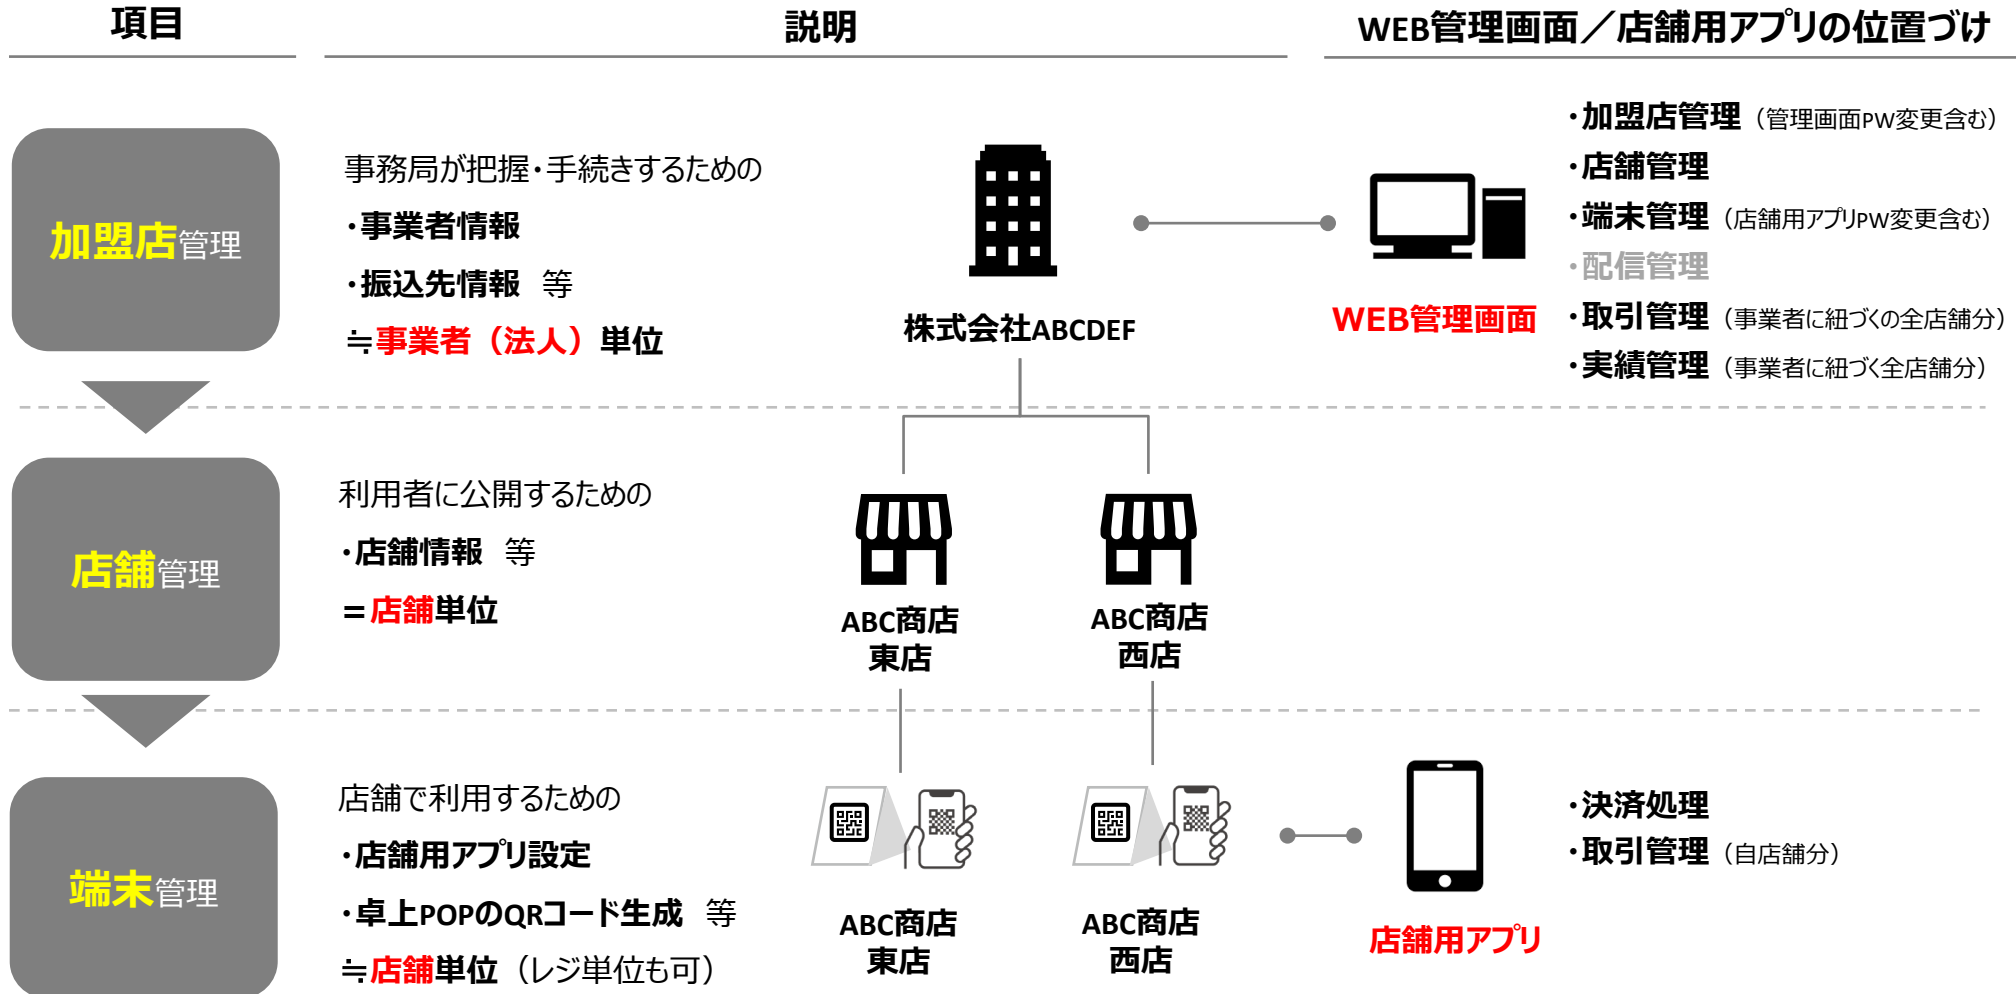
項目

説明

WEB管理画面／店舗用アプリの位置づけ

加盟店管理

事務局が把握・手続きするための

・事業者情報

・振込先情報　等

≒事業者（法人）単位

株式会社ABCDEF

WEB管理画面

・加盟店管理（管理画面PW変更含む）

・店舗管理

・端末管理（店舗用アプリPW変更含む）

・配信管理

・取引管理（事業者に紐づくの全店舗分）

・実績管理（事業者に紐づく全店舗分）

店舗管理

利用者に公開するための

・店舗情報　等

＝店舗単位

ABC商店
東店

ABC商店
西店

端末管理

店舗で利用するための

・店舗用アプリ設定

・卓上POPのQRコード生成　等

≒店舗単位（レジ単位も可）

ABC商店
東店

ABC商店
西店

店舗用アプリ

・決済処理

・取引管理（自店舗分）